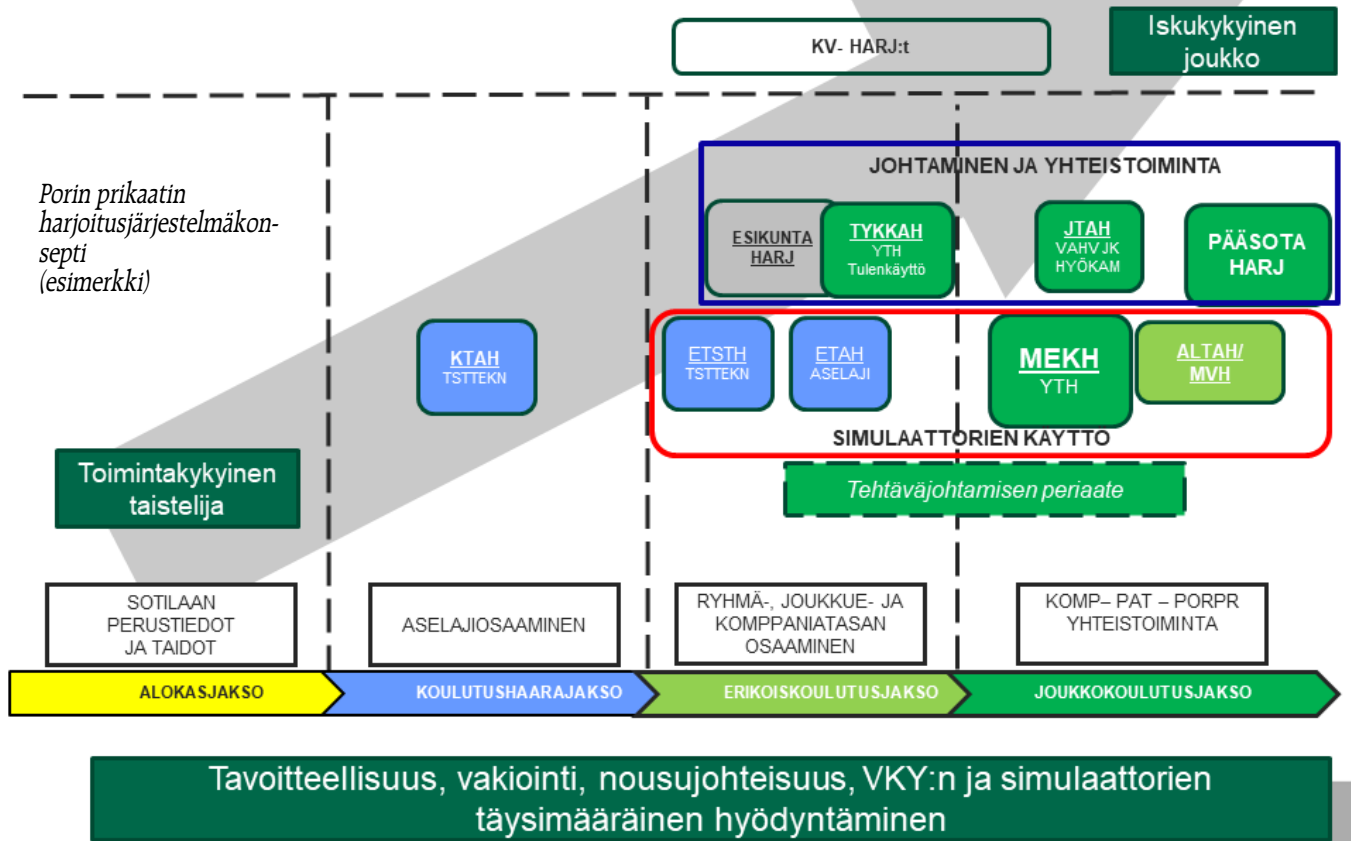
KV- HARJ:t

Iskukykyinen joukko

Porin prikaatin harjoitusjärjestelmäkonsepti (esimerkki)

JOHTAMINEN JA YHTEISTOIMINTA

ESIKUNTA HARJ

TYKKAH YTH Tulenkäyttö

JTAH VAHV JK HYÖKAM

PÄÄSOTA HARJ

KTAH TSTTEKN

ETSTH TSTTEKN

ETAH ASELAJI

MEKH YTH

ALTAH/ MVH

SIMULAATTORIEN KÄYTTÖ

Tehtäväjohtamisen periaate

Toimintakykyinen taistelija

SOTILAAN PERUSTIEDOT JA TAIDOT

ASELAJIOSAAMINEN

RYHMÄ-, JOUKKUE- JA KOMPPANIATASAN OSAAMINEN

KOMP– PAT – PORPR YHTEISTOIMINTA

ALOKASJAKSO

KOULUTUSHAARAJAKSO

ERIKOISKOULUTUSJAKSO

JOUKKOKOULUTUSJAKSO

Tavoitteellisuus, vakiointi, nousujohteisuus, VKY:n ja simulaattorien täysimääräinen hyödyntäminen